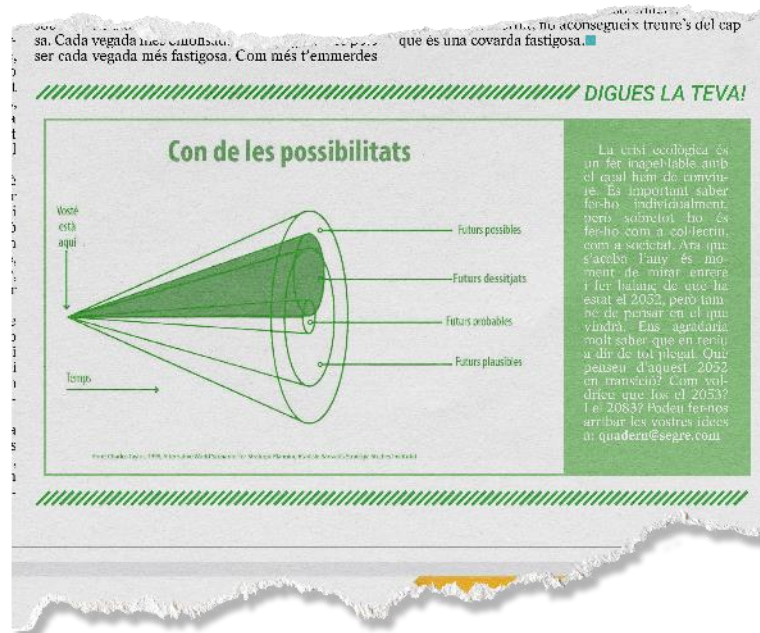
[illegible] no aconsegueix treure's del cap sa. Cada vegada més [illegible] que és una covarda fastigosa. ser cada vegada més fastigosa. Com més t'emmerdes

DIGUES LA TEVA!

Con de les possibilitats

Vosté està aquí

Futurs possibles

Futurs dessitjats

Futurs probables

Futurs plausibles

Temps

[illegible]

La crisi ecològica és un fet inapel·lable amb el qual hem de conviure. És important saber fer-ho individualment, però sobretot ho és fer-ho com a col·lectiu, com a societat. Ara que s'acaba l'any és moment de mirar enrere i fer balanç de què ha estat el 2052, però també de pensar en el que vindrà. Ens agradaria molt saber què en teniu a dir de tot plegat. Què penseu d'aquest 2052 en transició? Com voldríeu que fos el 2053? I el 2083? Podeu fer-nos arribar les vostres idees a: quadern@segre.com